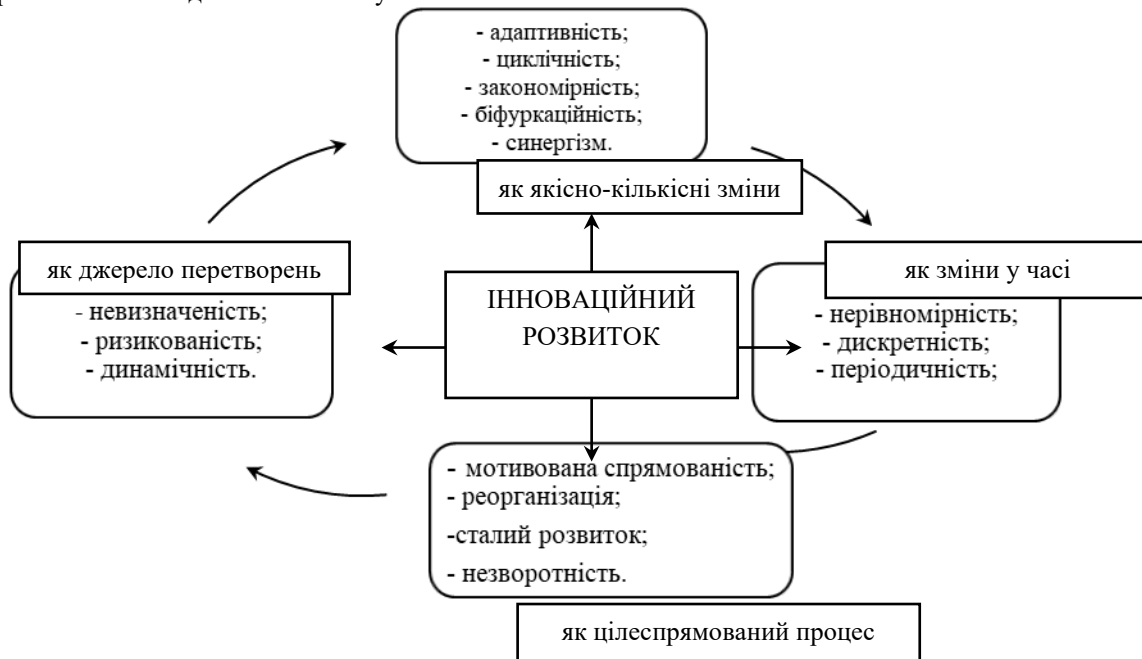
- адаптивність;
- циклічність;
- закономірність;
- біфуркаційність;
- синергізм.

як якісно-кількісні зміни

як джерело перетворень

- невизначеність;
- ризикованість;
- динамічність.

ІННОВАЦІЙНИЙ РОЗВИТОК

як зміни у часі

- нерівномірність;
- дискретність;
- періодичність;

- мотивована спрямованість;
- реорганізація;
-сталий розвиток;
- незворотність.

як цілеспрямований процес